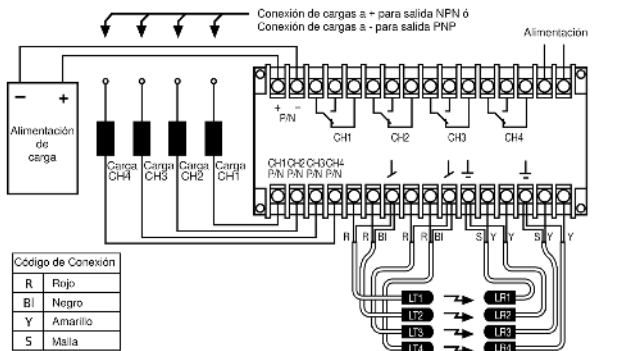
Conexión de cargas a + para salida NPN ó
Conexión de cargas a - para salida PNP

Alimentación

−  +

Alimentación de carga

+ −
P/N

CH1 CH2 CH3 CH4

Carga CH4
Carga CH3
Carga CH2
Carga CH1

CH1 CH2 CH3 CH4
P/N P/N P/N P/N

R R Bl R Bl S Y S Y

LT1 LT2 LT3 LT4
LR1 LR2 LR3 LR4

| Código de Conexión | |
|---|---|
| R | Rojo |
| Bl | Negro |
| Y | Amarillo |
| S | Malla |